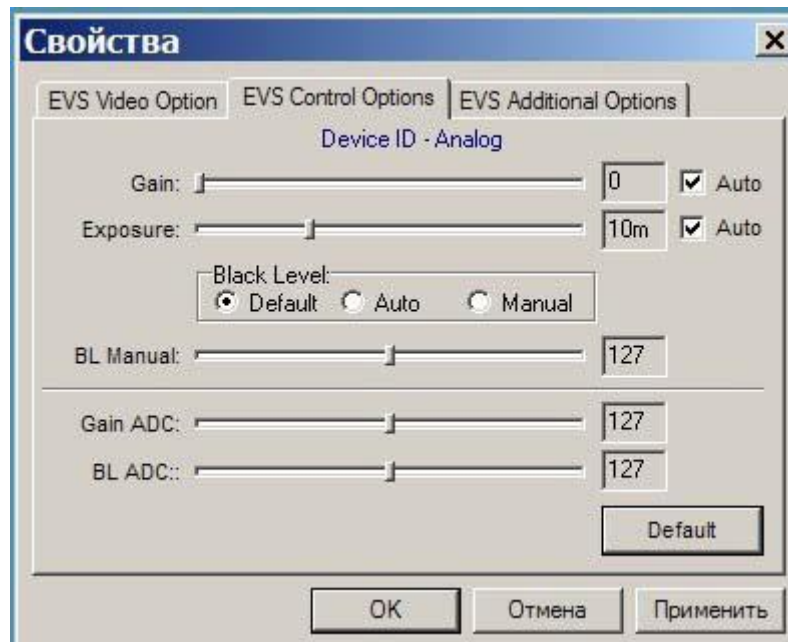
Свойства

×

EVS Video Option

EVS Control Options

EVS Additional Options

Device ID - Analog

Gain:

0

Auto

Exposure:

10m

Auto

Black Level:

Default

Auto

Manual

BL Manual:

127

Gain ADC:

127

BL ADC::

127

Default

OK

Отмена

Применить